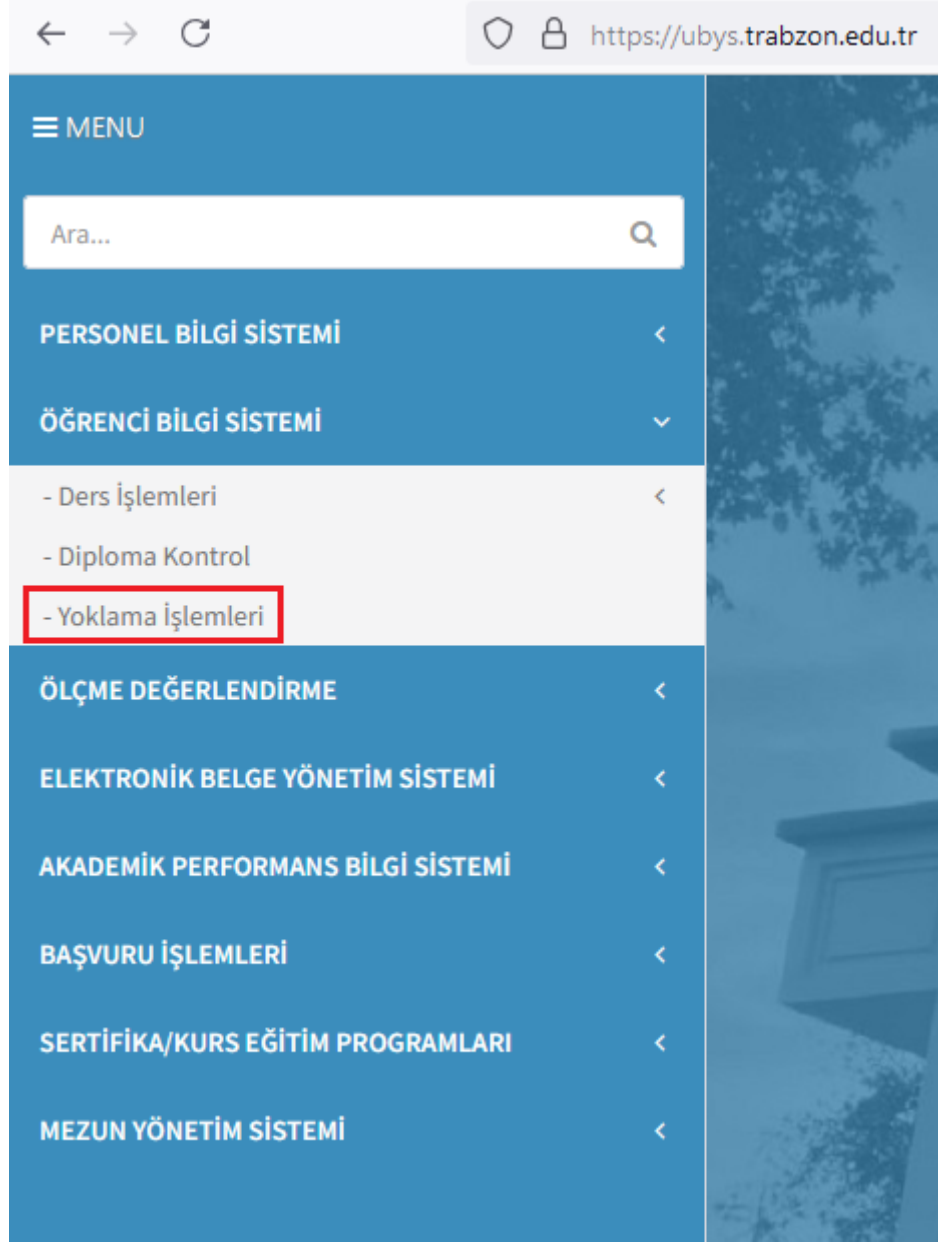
https://ubys.trabzon.edu.tr

MENU

Ara...

PERSONEL BİLGİ SİSTEMİ

ÖĞRENCİ BİLGİ SİSTEMİ

- Ders İşlemleri

- Diploma Kontrol

- Yoklama İşlemleri

ÖLÇME DEĞERLENDİRME

ELEKTRONİK BELGE YÖNETİM SİSTEMİ

AKADEMİK PERFORMANS BİLGİ SİSTEMİ

BAŞVURU İŞLEMLERİ

SERTİFİKA/KURS EĞİTİM PROGRAMLARI

MEZUN YÖNETİM SİSTEMİ